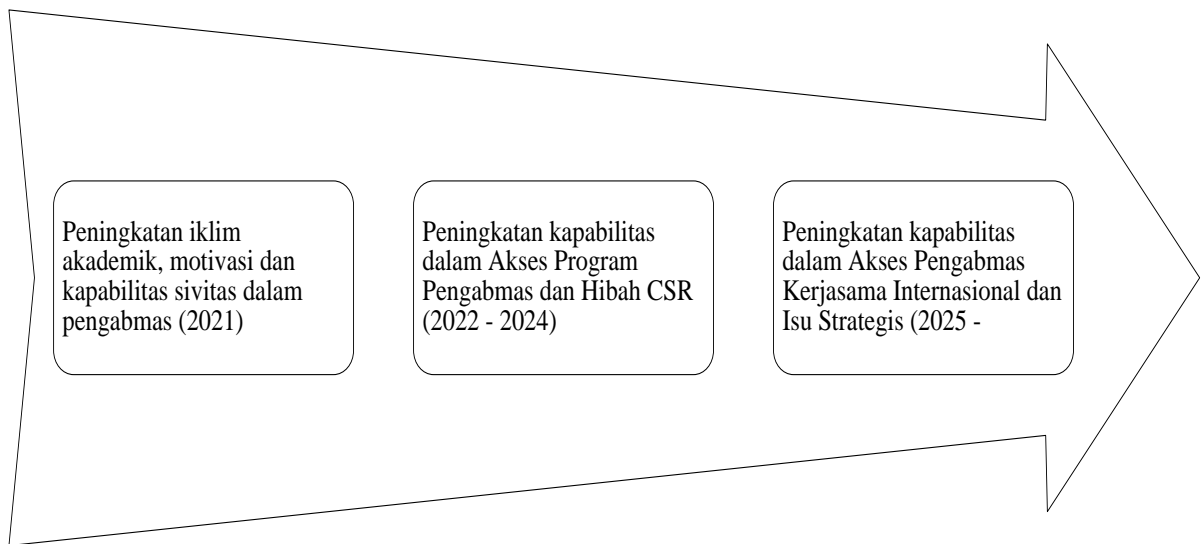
Peningkatan iklim akademik, motivasi dan kapabilitas sivitas dalam pengabmas (2021)

Peningkatan kapabilitas dalam Akses Program Pengabmas dan Hibah CSR (2022 - 2024)

Peningkatan kapabilitas dalam Akses Pengabmas Kerjasama Internasional dan Isu Strategis (2025 -